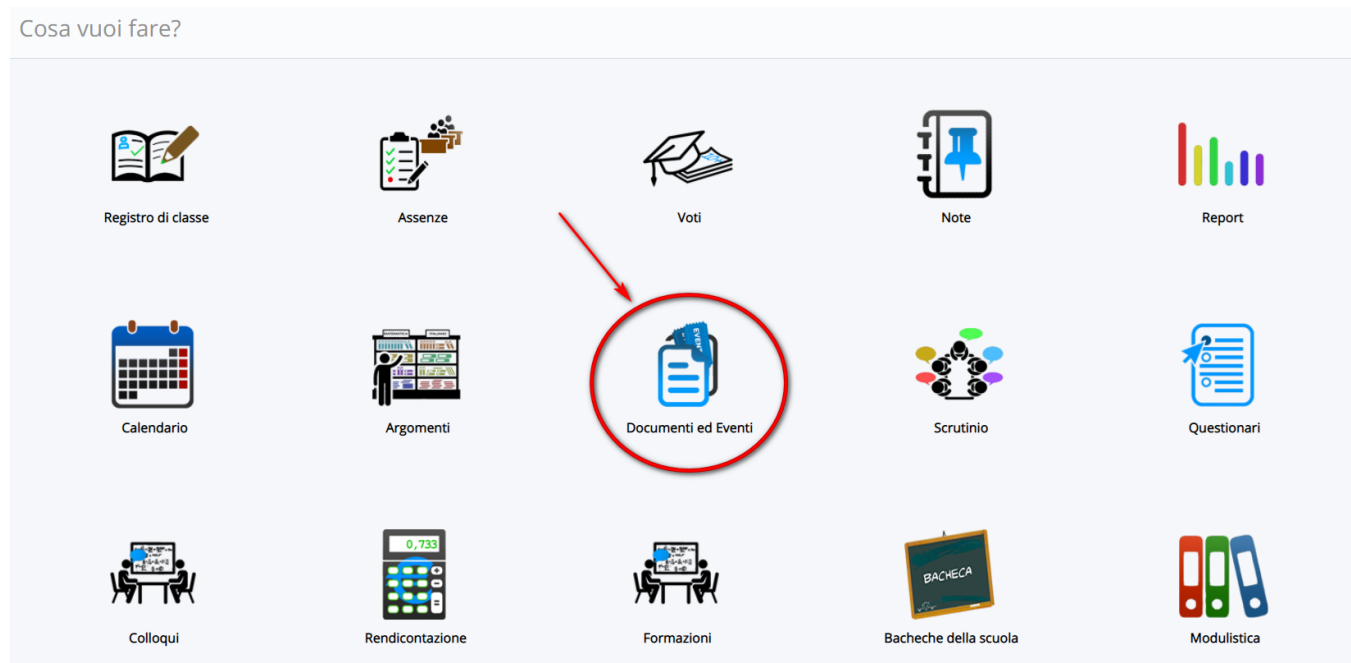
Cosa vuoi fare?

Registro di classe

Assenze

Voti

Note

Report

Calendario

Argomenti

EVENT

Documenti ed Eventi

Scrutinio

Questionari

Colloqui

0,733

Rendicontazione

Formazioni

BACHECA

Bacheche della scuola

Modulistica